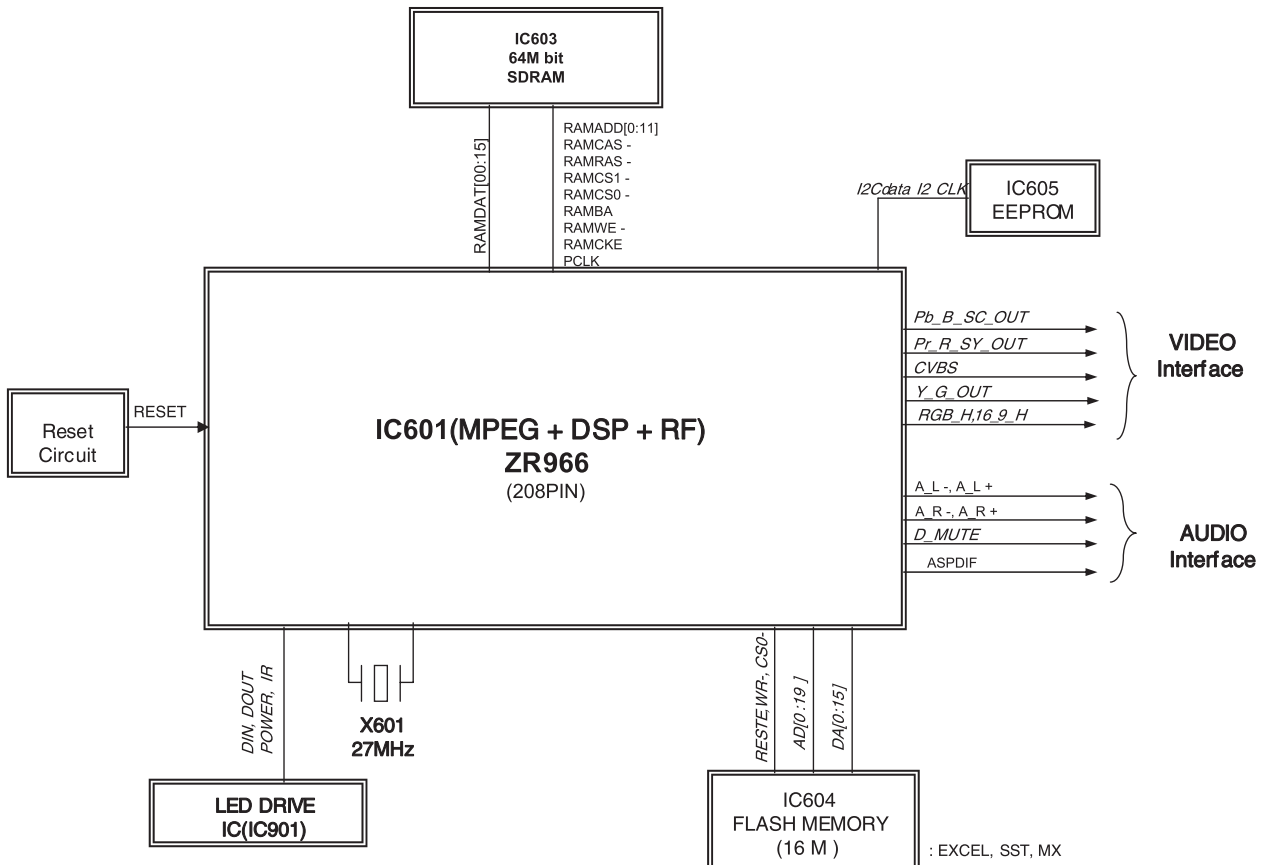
IC603
64M bit
SDRAM

RAMDAT[00:15]

RAMADD[0:11]
RAMCAS -
RAMRAS -
RAMCS1 -
RAMCS0 -
RAMBA
RAMWE -
RAMCKE
PCLK

I2Cdata I2 CLK

IC605
EEPROM

Pb_B_SC_OUT
Pr_R_SY_OUT
CVBS
Y_G_OUT
RGB_H,16_9_H

VIDEO
Interface

Reset
Circuit

RESET

IC601(MPEG + DSP + RF)
ZR966
(208PIN)

A_L -, A_L +
A_R -, A_R +
D_MUTE
ASPDIF

AUDIO
Interface

DIN, DOUT
POWER, IR

X601
27MHz

RESTE,WR-, CS0-
AD[0:19 ]
DA[0:15]

LED DRIVE
IC(IC901)

IC604
FLASH MEMORY
(16 M )

: EXCEL, SST, MX